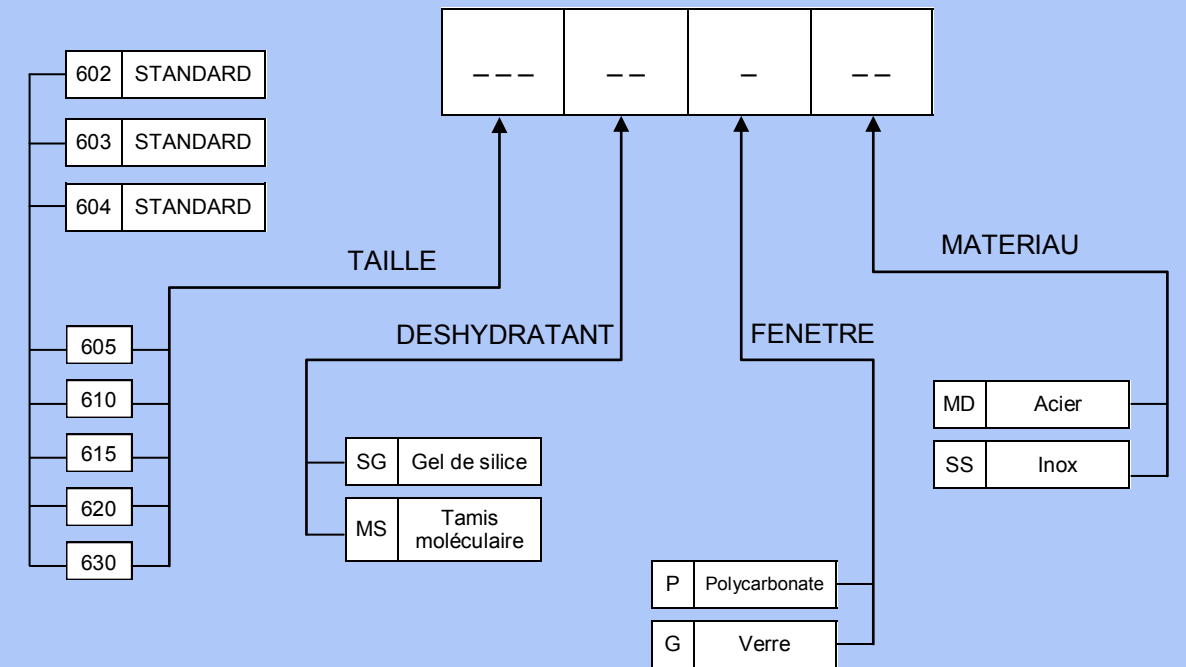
| – – – | – – | – | – – |
|---|---|---|---|

| 602 | STANDARD |
|---|---|
| 603 | STANDARD |
| 604 | STANDARD |

605
610
615
620
630

TAILLE

DESHYDRATANT

| SG | Gel de silice |
|---|---|
| MS | Tamis moléculaire |

FENETRE

| P | Polycarbonate |
|---|---|
| G | Verre |

MATERIAU

| MD | Acier |
|---|---|
| SS | Inox |